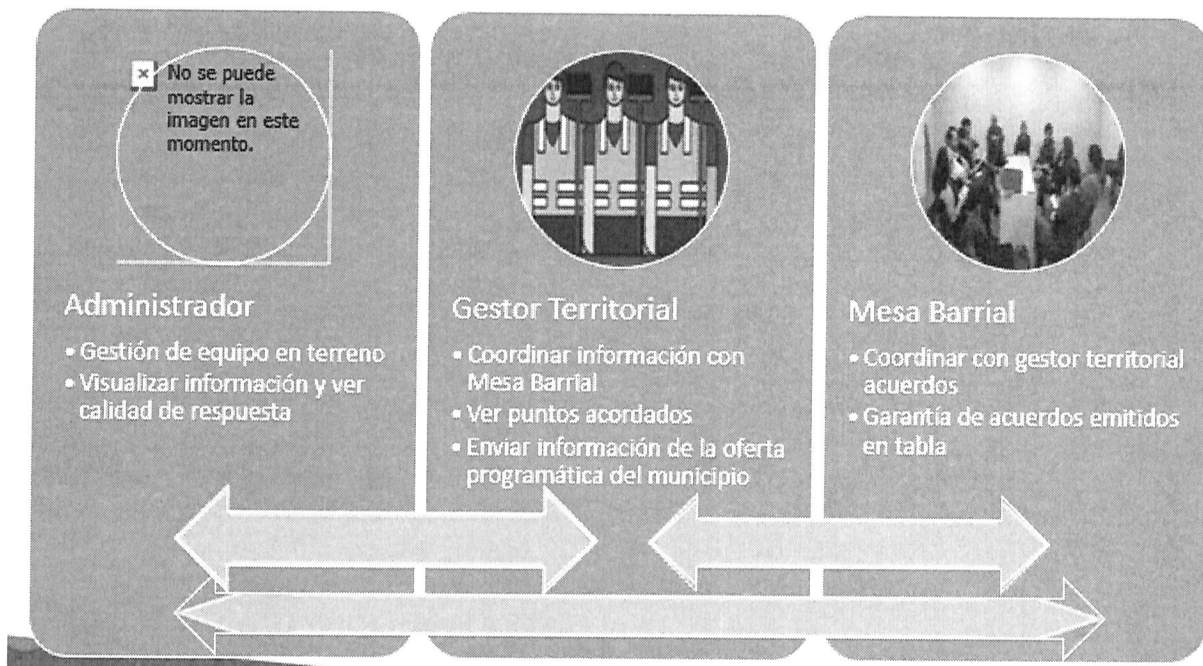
No se puede mostrar la imagen en este momento.

Administrador

• Gestión de equipo en terreno
• Visualizar información y ver calidad de respuesta

Gestor Territorial

• Coordinar información con Mesa Barrial
• Ver puntos acordados
• Enviar información de la oferta programática del municipio

Mesa Barrial

• Coordinar con gestor territorial acuerdos
• Garantía de acuerdos emitidos en tabla